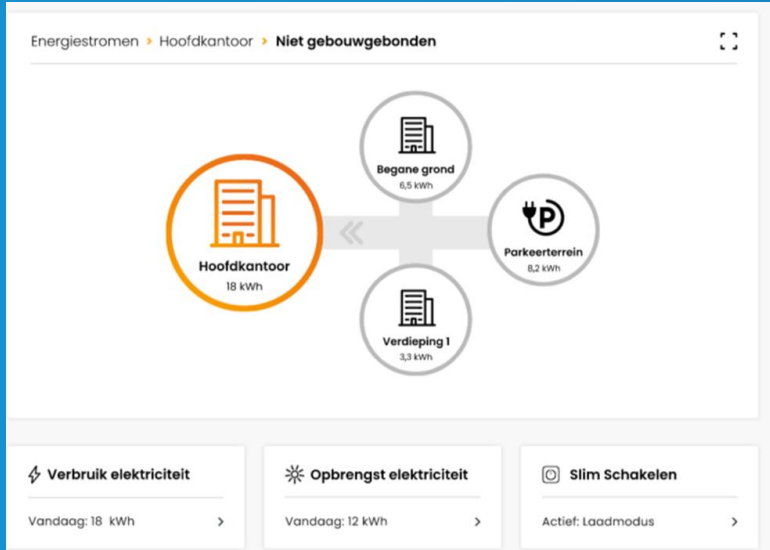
Energiestromen › Hoofdkantoor › Niet gebouwgebonden

Begane grond
6,5 kWh

Hoofdkantoor
18 kWh

Parkeerterrein
8,2 kWh

Verdieping 1
3,3 kWh

Verbruik elektriciteit
Vandaag: 18 kWh ›

Opbrengst elektriciteit
Vandaag: 12 kWh ›

Slim Schakelen
Actief: Laadmodus ›